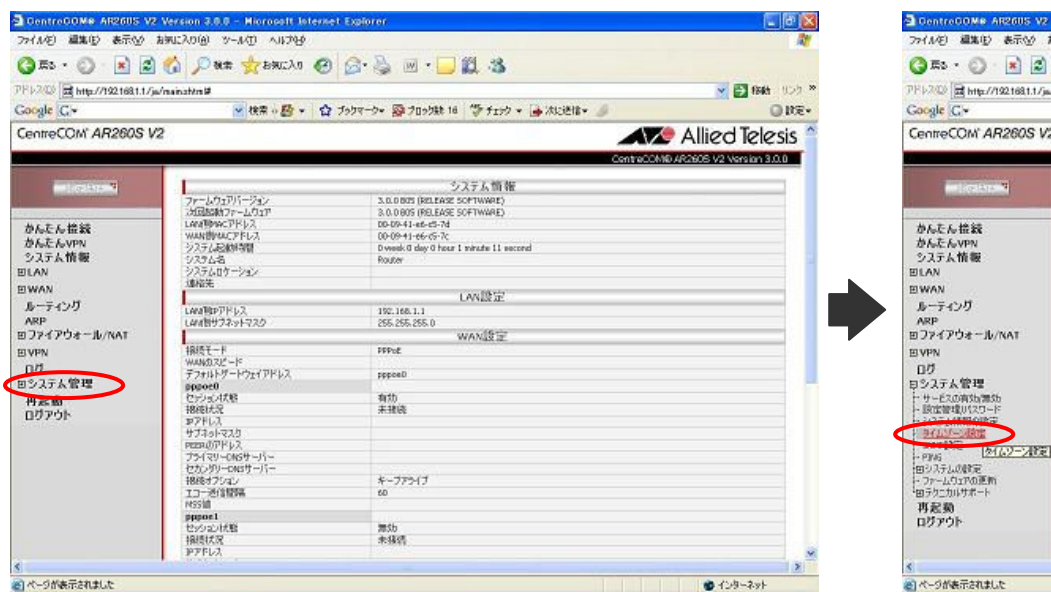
CentreCOM® AR260S V2 Version 3.0.0 - Microsoft Internet Explorer

ファイル(F) 編集(E) 表示(V) お気に入り(A) ツール(T) ヘルプ(H)

戻る 検索 お気に入り

アドレス(D) http://192.168.1.1/ja/main.shtml# 移動 リンク

Google 検索 ブックマーク ブロック数 16 チェック 次に送信 設定

CentreCOM® AR260S V2 Allied Telesis

CentreCOM® AR260S V2 Version 3.0.0

かんたん接続
かんたんVPN
システム情報
⊞LAN
⊞WAN
ルーティング
ARP
⊞ファイアウォール/NAT
⊞VPN
ログ
⊞システム管理
再起動
ログアウト

システム情報

| | |
|---|---|
| ファームウェアバージョン | 3.0.0 B05 (RELEASE SOFTWARE) |
| 次回起動ファームウェア | 3.0.0 B05 (RELEASE SOFTWARE) |
| LAN側MACアドレス | 00-09-41-e6-c5-7d |
| WAN側MACアドレス | 00-09-41-e6-c5-7c |
| システム起動時間 | 0 week 0 day 0 hour 1 minute 11 second |
| システム名 | Router |
| システムロケーション | |
| 連絡先 | |

LAN設定

| | |
|---|---|
| LAN側IPアドレス | 192.168.1.1 |
| LAN側サブネットマスク | 255.255.255.0 |

WAN設定

| | |
|---|---|
| 接続モード | PPPoE |
| WANのスピード | |
| デフォルトゲートウェイアドレス | pppoe0 |
| pppoe0 | |
| セッション状態 | 有効 |
| 接続状況 | 未接続 |
| IPアドレス | |
| サブネットマスク | |
| PEERのIPアドレス | |
| プライマリーDNSサーバー | |
| セカンダリーDNSサーバー | |
| 接続オプション | キープアライブ |
| エコー送信間隔 | 60 |
| MSS値 | |
| pppoe1 | |
| セッション状態 | 無効 |
| 接続状況 | 未接続 |
| IPアドレス | |

ページが表示されました
インターネット

CentreCOM® AR260S V2

ファイル(F) 編集(E) 表示(V)

戻る

アドレス(D) http://192.168.1.1/ja

Google

CentreCOM® AR260S V2

かんたん接続
かんたんVPN
システム情報
⊞LAN
⊞WAN
ルーティング
ARP
⊞ファイアウォール/NAT
⊞VPN
ログ
⊟システム管理
サービスの有効/無効
設定管理パスワード
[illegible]
タイムゾーン設定
タイムゾーン設定
PING
⊞システムの設定
ファームウェアの更新
⊞テクニカルサポート
再起動
ログアウト

ページが表示されました